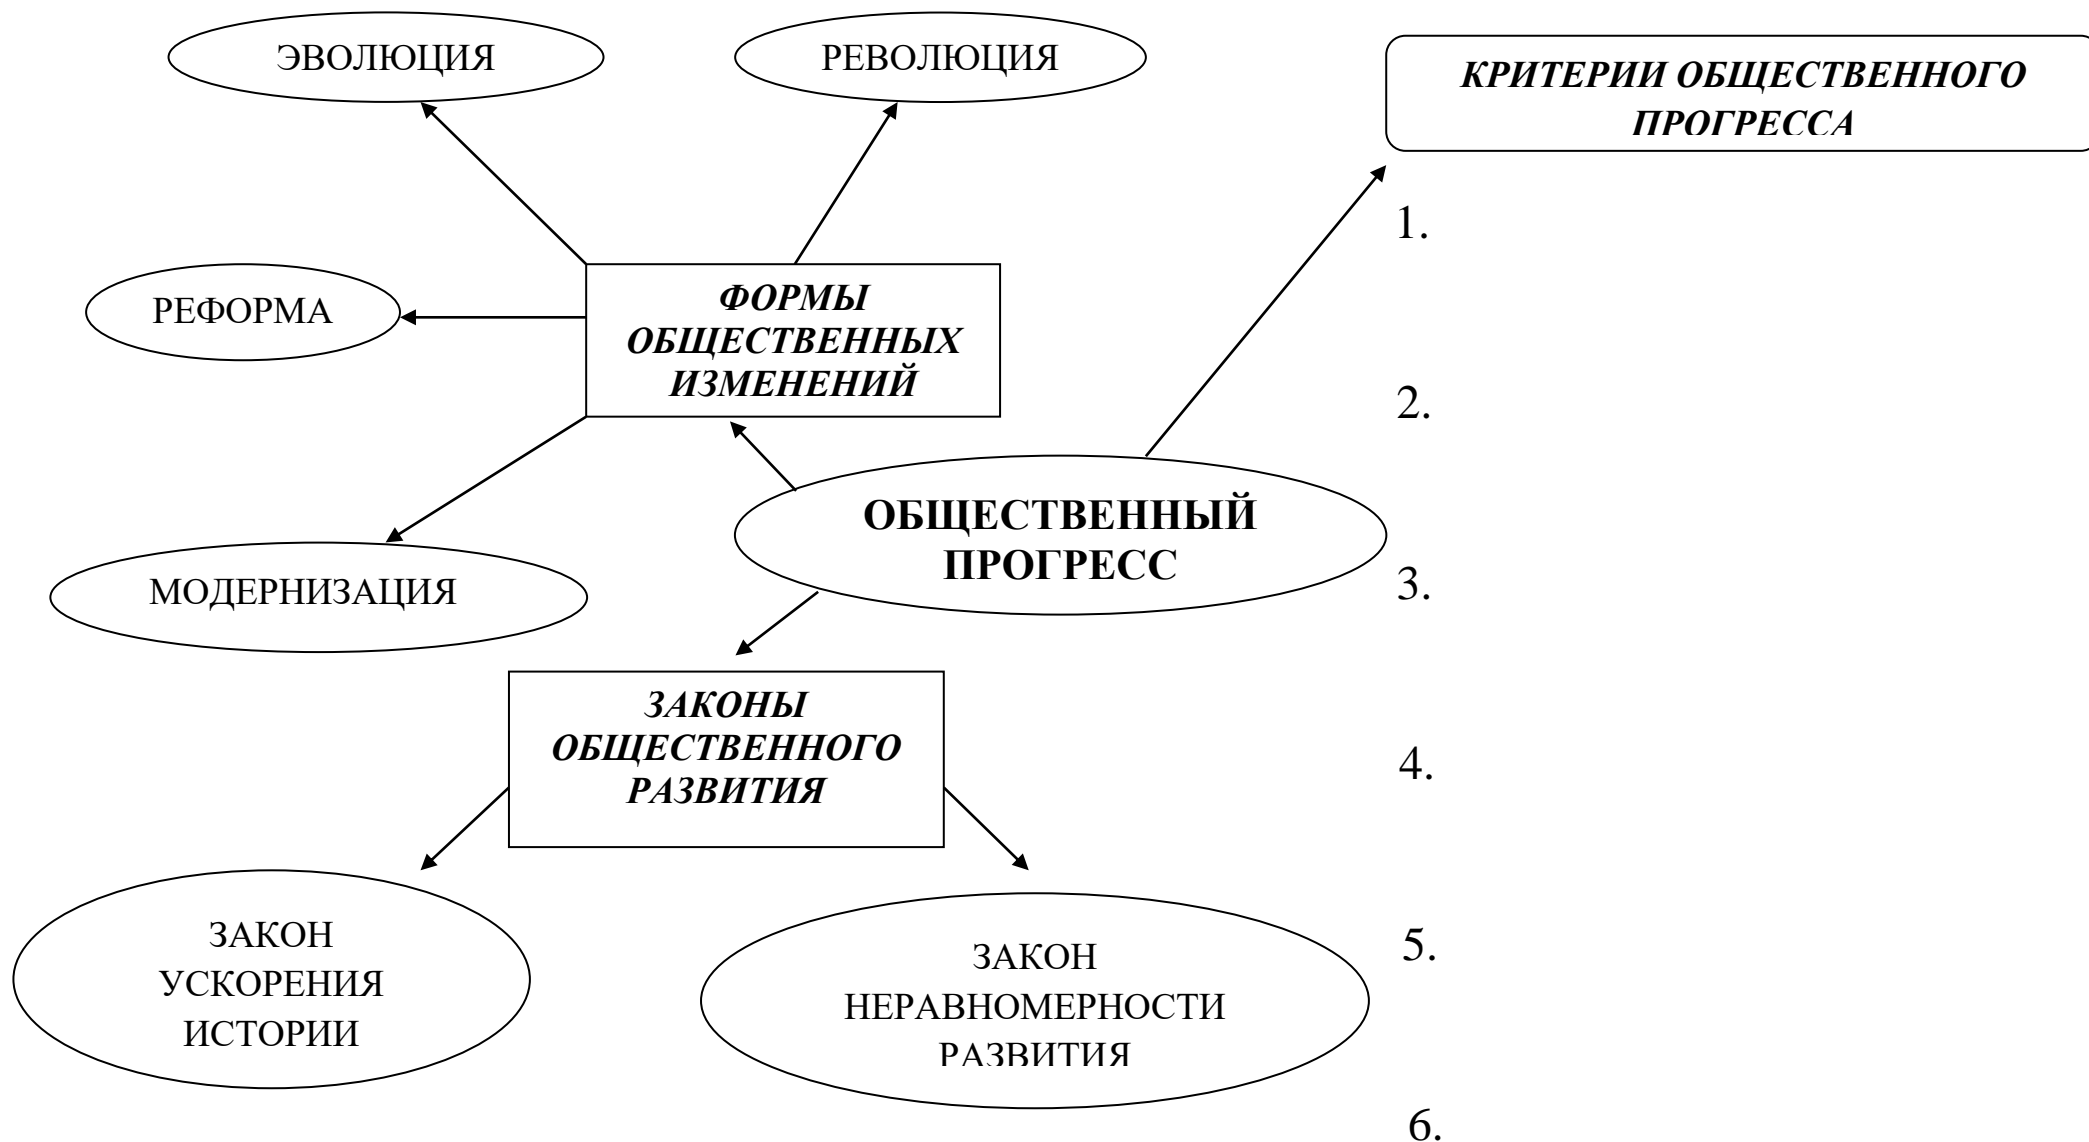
ЭВОЛЮЦИЯ

РЕВОЛЮЦИЯ

КРИТЕРИИ ОБЩЕСТВЕННОГО ПРОГРЕССА

1.

РЕФОРМА

ФОРМЫ ОБЩЕСТВЕННЫХ ИЗМЕНЕНИЙ

2.

ОБЩЕСТВЕННЫЙ ПРОГРЕСС

МОДЕРНИЗАЦИЯ

3.

ЗАКОНЫ ОБЩЕСТВЕННОГО РАЗВИТИЯ

4.

ЗАКОН УСКОРЕНИЯ ИСТОРИИ

ЗАКОН НЕРАВНОМЕРНОСТИ РАЗВИТИЯ

5.

6.